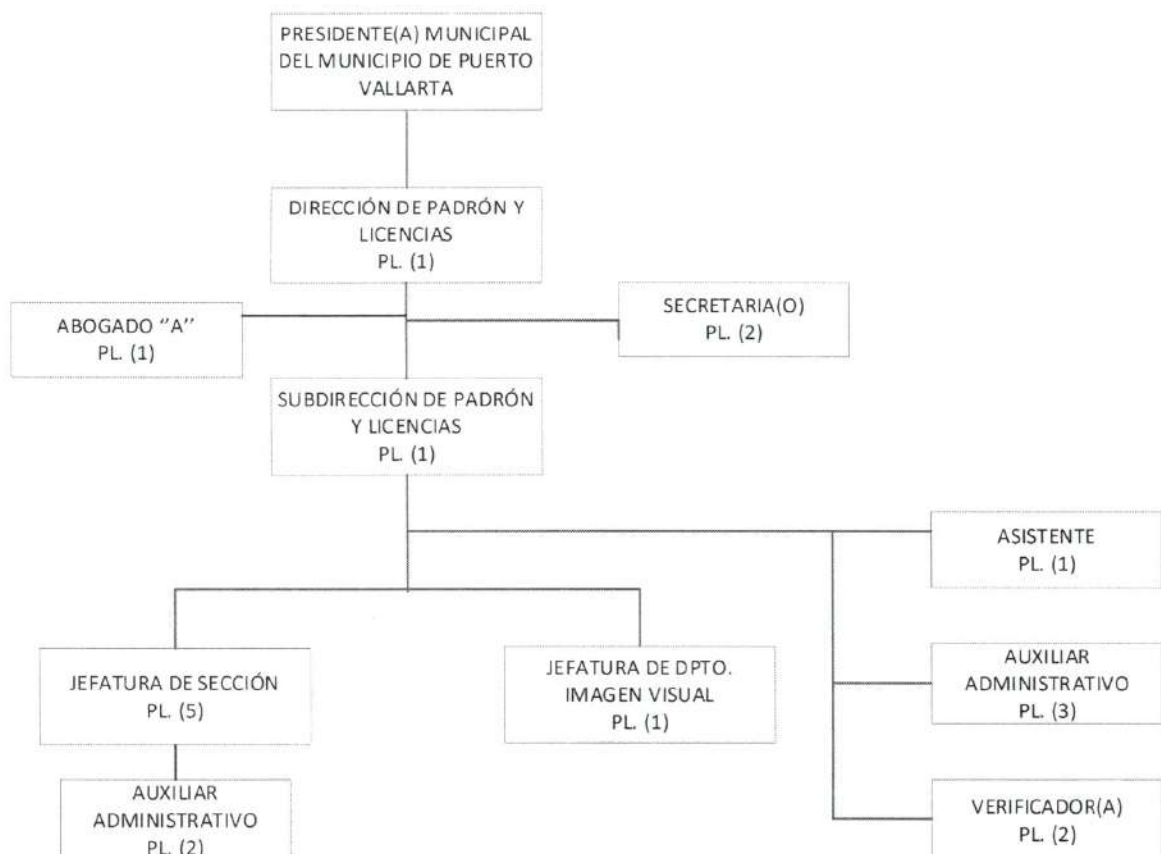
PRESIDENTE(A) MUNICIPAL DEL MUNICIPIO DE PUERTO VALLARTA

DIRECCIÓN DE PADRÓN Y LICENCIAS
PL. (1)

ABOGADO "A"
PL. (1)

SECRETARIA(O)
PL. (2)

SUBDIRECCIÓN DE PADRÓN Y LICENCIAS
PL. (1)

ASISTENTE
PL. (1)

JEFATURA DE SECCIÓN
PL. (5)

JEFATURA DE DPTO. IMAGEN VISUAL
PL. (1)

AUXILIAR ADMINISTRATIVO
PL. (3)

AUXILIAR ADMINISTRATIVO
PL. (2)

VERIFICADOR(A)
PL. (2)